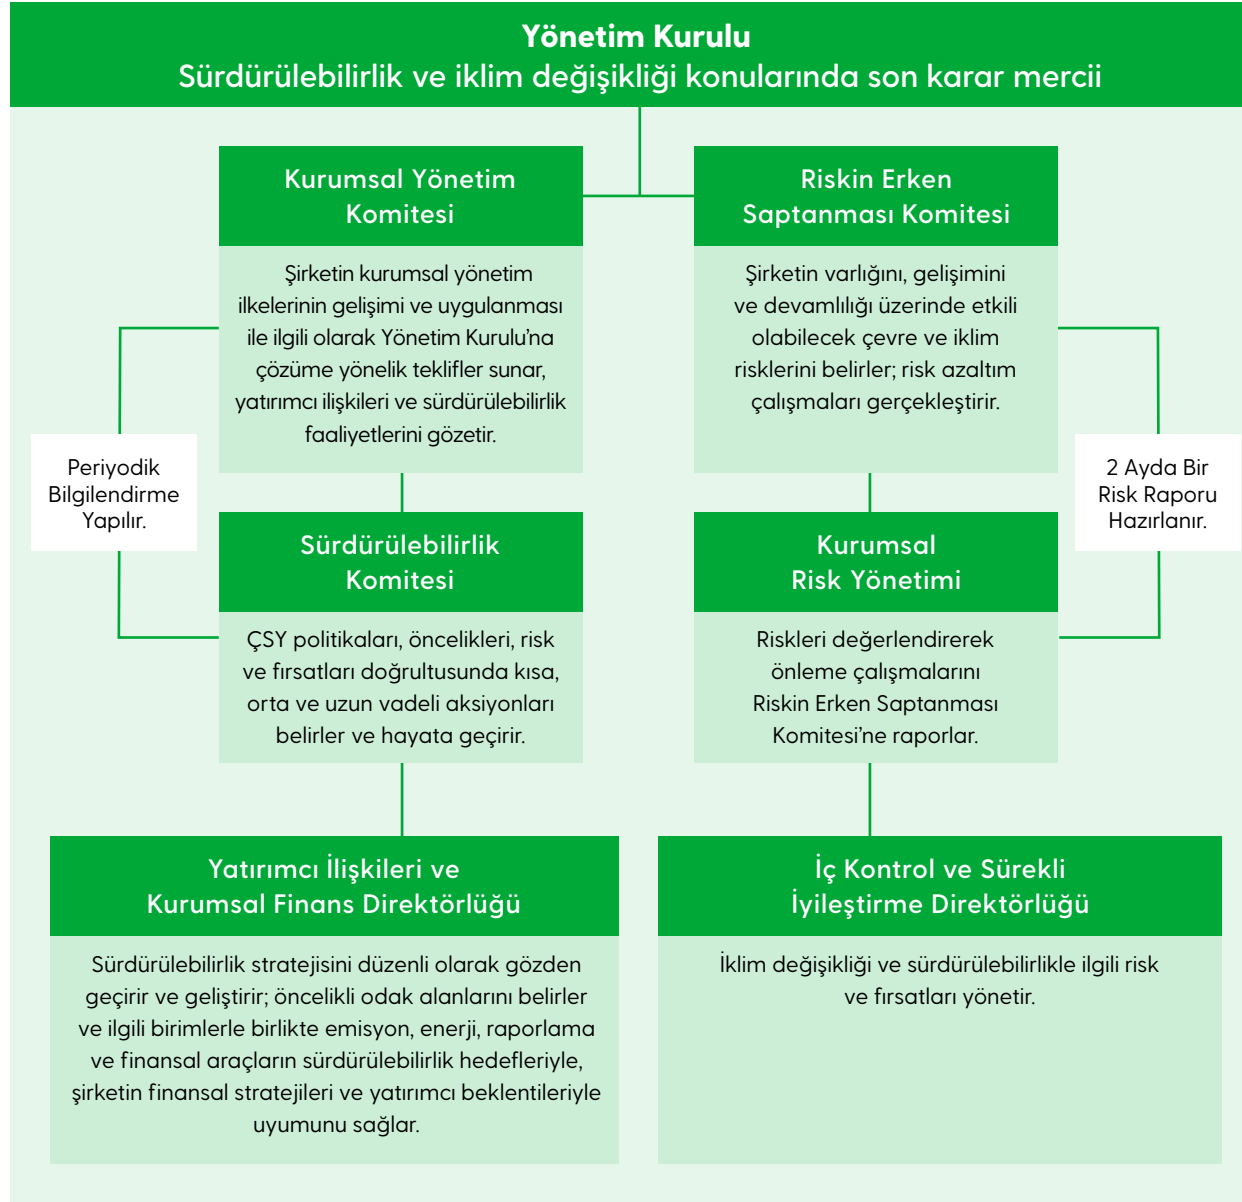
Yönetim Kurulu
Sürdürülebilirlik ve iklim değişikliği konularında son karar mercii

Kurumsal Yönetim Komitesi

Şirketin kurumsal yönetim ilkelerinin gelişimi ve uygulanması ile ilgili olarak Yönetim Kurulu'na çözüme yönelik teklifler sunar, yatırımcı ilişkileri ve sürdürülebilirlik faaliyetlerini gözetir.

Riskin Erken Saptanması Komitesi

Şirketin varlığını, gelişimini ve devamlılığı üzerinde etkili olabilecek çevre ve iklim risklerini belirler; risk azaltım çalışmaları gerçekleştirir.

Periyodik Bilgilendirme Yapılır.

2 Ayda Bir Risk Raporu Hazırlanır.

Sürdürülebilirlik Komitesi

ÇSY politikaları, öncelikleri, risk ve fırsatları doğrultusunda kısa, orta ve uzun vadeli aksiyonları belirler ve hayata geçirir.

Kurumsal Risk Yönetimi

Riskleri değerlendirerek önleme çalışmalarını Riskin Erken Saptanması Komitesi'ne raporlar.

Yatırımcı İlişkileri ve Kurumsal Finans Direktörlüğü

Sürdürülebilirlik stratejisini düzenli olarak gözden geçirir ve geliştirir; öncelikli odak alanlarını belirler ve ilgili birimlerle birlikte emisyon, enerji, raporlama ve finansal araçların sürdürülebilirlik hedefleriyle, şirketin finansal stratejileri ve yatırımcı beklentileriyle uyumunu sağlar.

İç Kontrol ve Sürekli İyileştirme Direktörlüğü

İklim değişikliği ve sürdürülebilirlikle ilgili risk ve fırsatları yönetir.